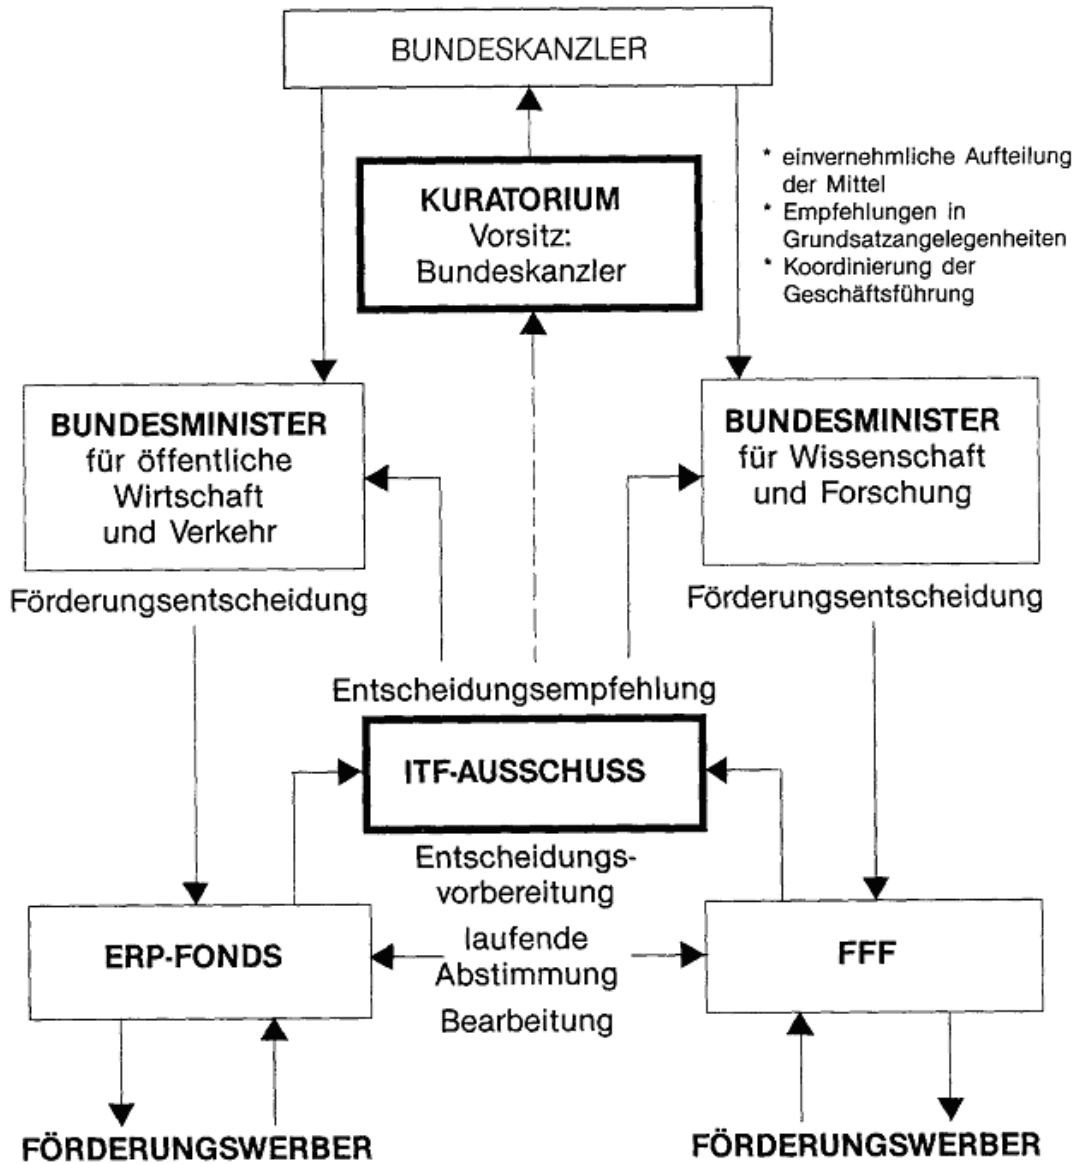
BUNDESKANZLER

KURATORIUM
Vorsitz:
Bundeskanzler

* einvernehmliche Aufteilung der Mittel
* Empfehlungen in Grundsatzangelegenheiten
* Koordinierung der Geschäftsführung

BUNDESMINISTER
für öffentliche Wirtschaft und Verkehr

Förderungsentscheidung

BUNDESMINISTER
für Wissenschaft und Forschung

Förderungsentscheidung

Entscheidungsempfehlung

ITF-AUSSCHUSS

Entscheidungsvorbereitung

ERP-FONDS

laufende Abstimmung

Bearbeitung

FFF

FÖRDERUNGSWERBER

FÖRDERUNGSWERBER